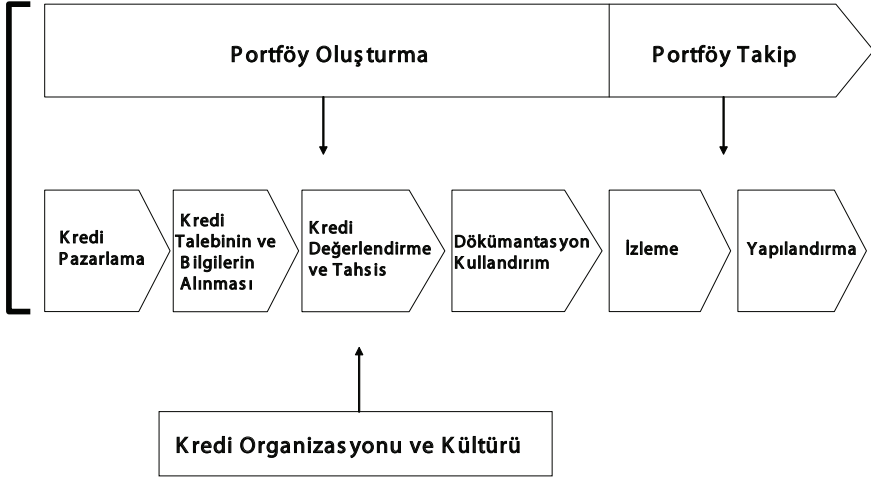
Portföy Oluşturma

Portföy Takip

Kredi Pazarlama

Kredi Talebinin ve Bilgilerin Alınması

Kredi Değerlendirme ve Tahsis

Dökümantasyon Kullandırım

İzleme

Yapılandırma

Kredi Organizasyonu ve Kültürü